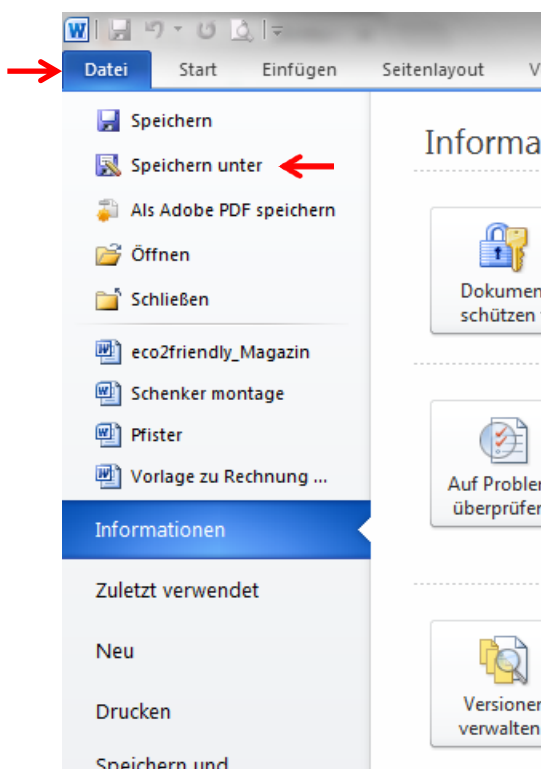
Datei Start Einfügen Seitenlayout V

Speichern

Speichern unter

Als Adobe PDF speichern

Öffnen

Schließen

eco2friendly_Magazin

Schenker montage

Pfister

Vorlage zu Rechnung ...

Informationen

Zuletzt verwendet

Neu

Drucken

Speichern und

Informa

Dokumen schützen

Auf Problem überprüfen

Versionen verwalten